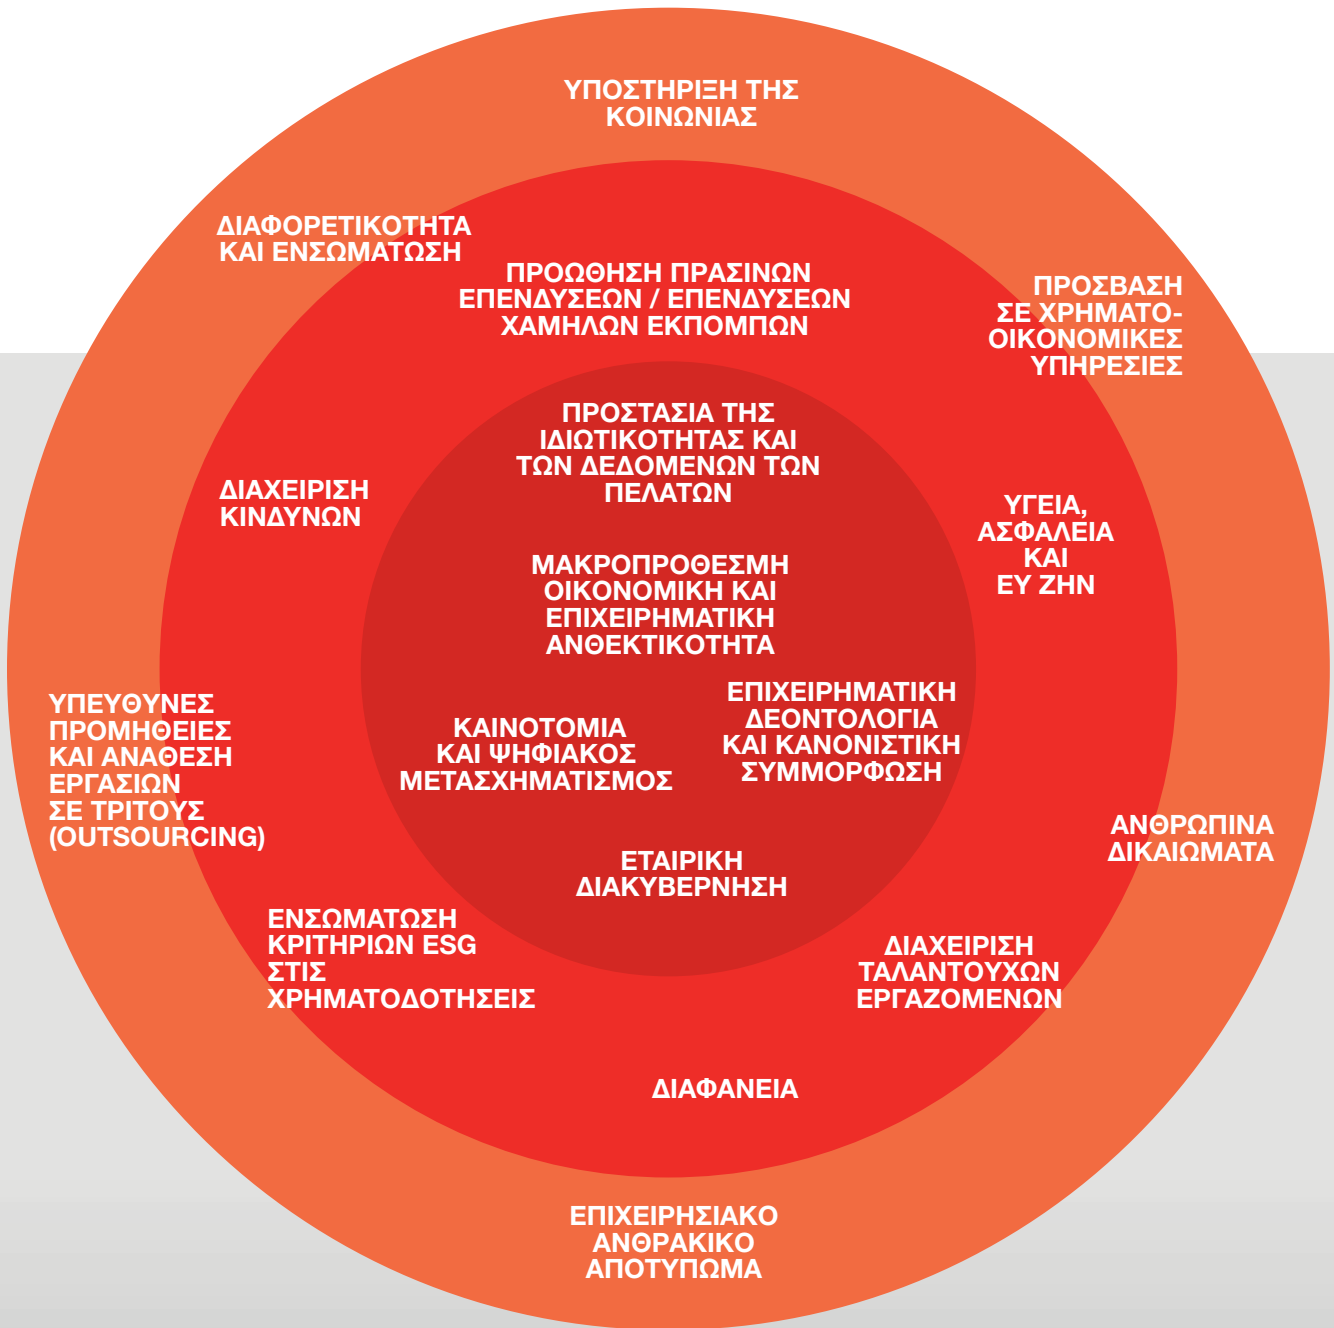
ΥΠΟΣΤΗΡΙΞΗ ΤΗΣ ΚΟΙΝΩΝΙΑΣ

ΔΙΑΦΟΡΕΤΙΚΟΤΗΤΑ ΚΑΙ ΕΝΣΩΜΑΤΩΣΗ

ΠΡΟΩΘΗΣΗ ΠΡΑΣΙΝΩΝ ΕΠΕΝΔΥΣΕΩΝ / ΕΠΕΝΔΥΣΕΩΝ ΧΑΜΗΛΩΝ ΕΚΠΟΜΠΩΝ

ΠΡΟΣΒΑΣΗ ΣΕ ΧΡΗΜΑΤΟΟΙΚΟΝΟΜΙΚΕΣ ΥΠΗΡΕΣΙΕΣ

ΠΡΟΣΤΑΣΙΑ ΤΗΣ ΙΔΙΩΤΙΚΟΤΗΤΑΣ ΚΑΙ ΤΩΝ ΔΕΔΟΜΕΝΩΝ ΤΩΝ ΠΕΛΑΤΩΝ

ΔΙΑΧΕΙΡΙΣΗ ΚΙΝΔΥΝΩΝ

ΥΓΕΙΑ, ΑΣΦΑΛΕΙΑ ΚΑΙ ΕΥ ΖΗΝ

ΜΑΚΡΟΠΡΟΘΕΣΜΗ ΟΙΚΟΝΟΜΙΚΗ ΚΑΙ ΕΠΙΧΕΙΡΗΜΑΤΙΚΗ ΑΝΘΕΚΤΙΚΟΤΗΤΑ

ΕΠΙΧΕΙΡΗΜΑΤΙΚΗ ΔΕΟΝΤΟΛΟΓΙΑ ΚΑΙ ΚΑΝΟΝΙΣΤΙΚΗ ΣΥΜΜΟΡΦΩΣΗ

ΥΠΕΥΘΥΝΕΣ ΠΡΟΜΗΘΕΙΕΣ ΚΑΙ ΑΝΑΘΕΣΗ ΕΡΓΑΣΙΩΝ ΣΕ ΤΡΙΤΟΥΣ (OUTSOURCING)

ΚΑΙΝΟΤΟΜΙΑ ΚΑΙ ΨΗΦΙΑΚΟΣ ΜΕΤΑΣΧΗΜΑΤΙΣΜΟΣ

ΑΝΘΡΩΠΙΝΑ ΔΙΚΑΙΩΜΑΤΑ

ΕΤΑΙΡΙΚΗ ΔΙΑΚΥΒΕΡΝΗΣΗ

ΕΝΣΩΜΑΤΩΣΗ ΚΡΙΤΗΡΙΩΝ ESG ΣΤΙΣ ΧΡΗΜΑΤΟΔΟΤΗΣΕΙΣ

ΔΙΑΧΕΙΡΙΣΗ ΤΑΛΑΝΤΟΥΧΩΝ ΕΡΓΑΖΟΜΕΝΩΝ

ΔΙΑΦΑΝΕΙΑ

ΕΠΙΧΕΙΡΗΣΙΑΚΟ ΑΝΘΡΑΚΙΚΟ ΑΠΟΤΥΠΩΜΑ